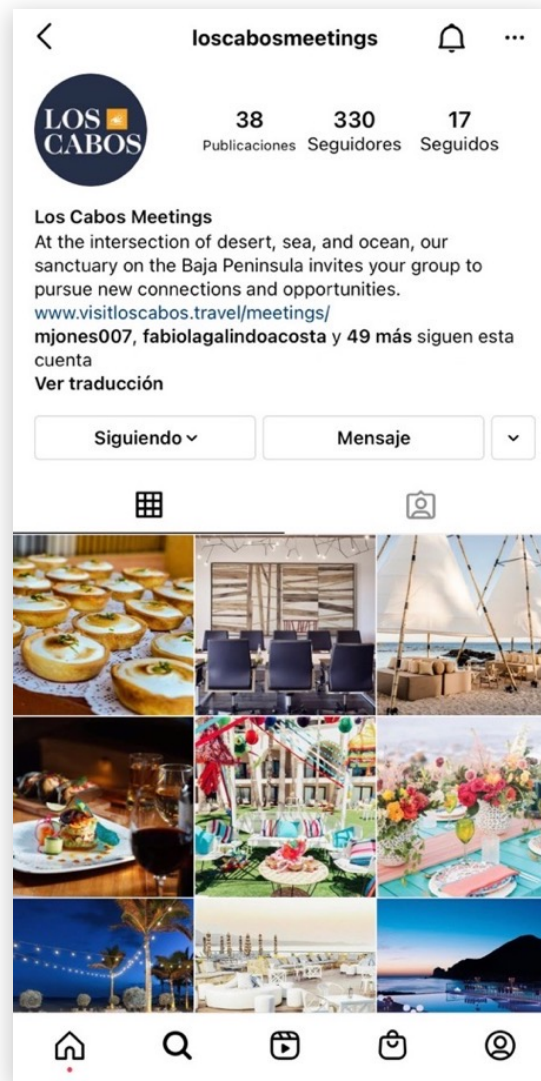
loscabosmeetings

LOS CABOS

38
Publicaciones

330
Seguidores

17
Seguidos

Los Cabos Meetings
At the intersection of desert, sea, and ocean, our sanctuary on the Baja Peninsula invites your group to pursue new connections and opportunities.
www.visitloscabos.travel/meetings/
mjones007, fabiolagalindoacosta y 49 más siguen esta cuenta
Ver traducción

Siguiendo

Mensaje